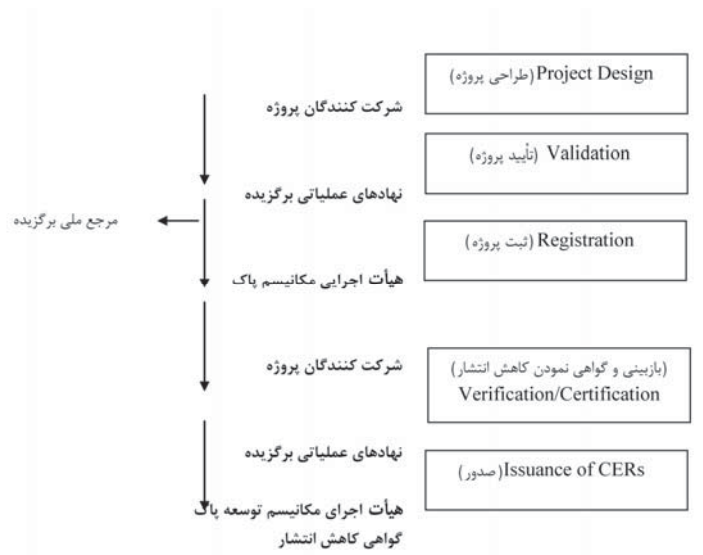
Project Design (طراحی پروژه)

شرکت کنندگان پروژه

Validation (تأیید پروژه)

نهادهای عملیاتی برگزیده

مرجع ملی برگزیده

Registration (ثبت پروژه)

هیأت اجرایی مکانیسم پاک

شرکت کنندگان پروژه

(بازبینی و گواهی نمودن کاهش انتشار)
Verification/Certification

نهادهای عملیاتی برگزیده

Issuance of CERs (صدور)

هیأت اجرای مکانیسم توسعه پاک
گواهی کاهش انتشار